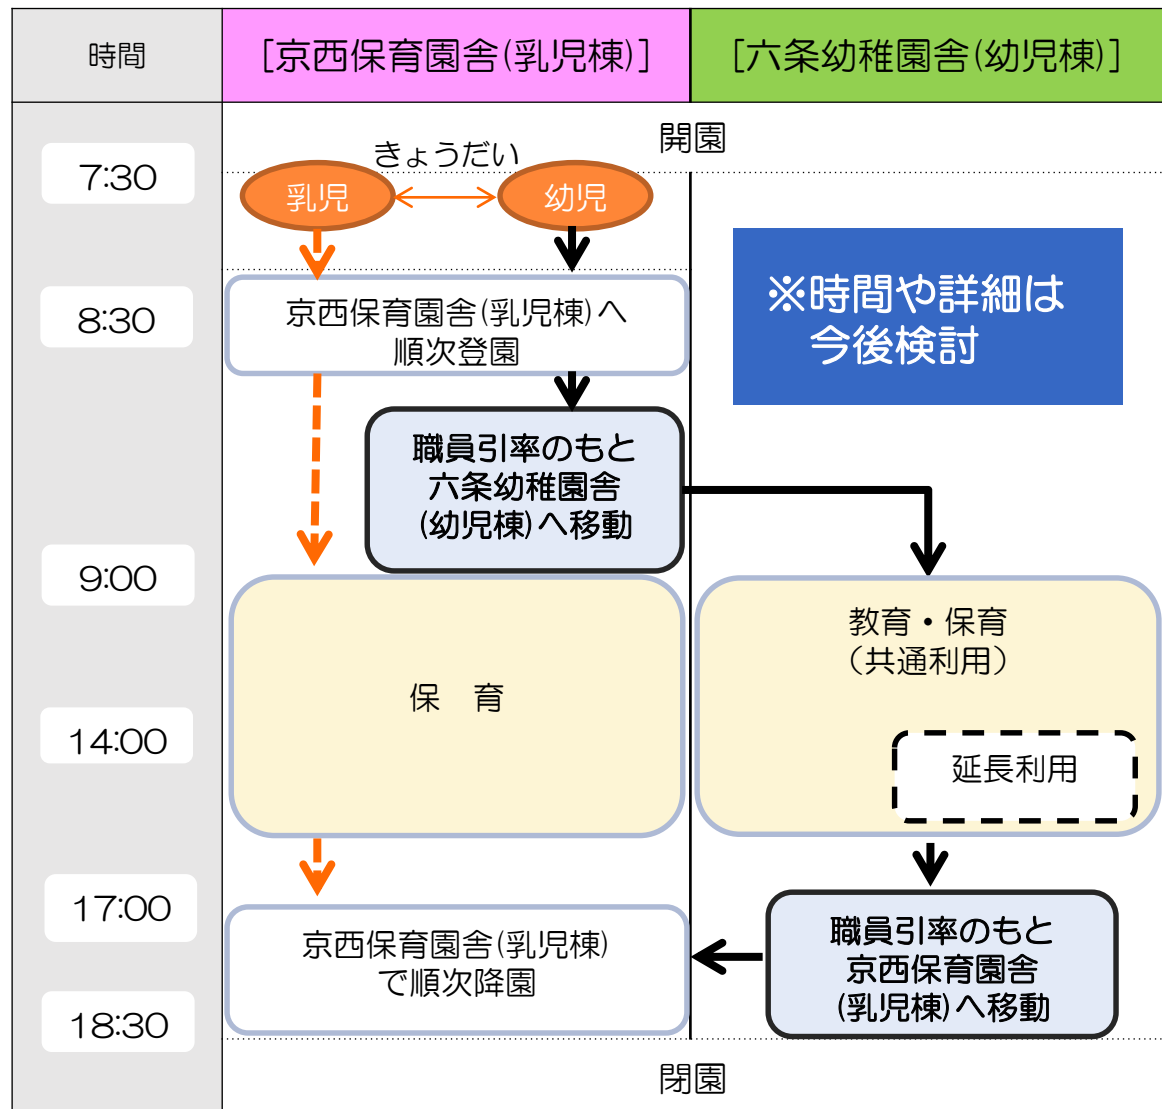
| 時間 | [京西保育園舎(乳児棟)] | [六条幼稚園舎(幼児棟)] |
|---|---|---|

開園

7:30

きょうだい

乳児

幼児

※時間や詳細は今後検討

8:30

京西保育園舎(乳児棟)へ順次登園

職員引率のもと六条幼稚園舎(幼児棟)へ移動

9:00

保　育

教育・保育（共通利用）

14:00

延長利用

17:00

京西保育園舎(乳児棟)で順次降園

職員引率のもと京西保育園舎(乳児棟)へ移動

18:30

閉園